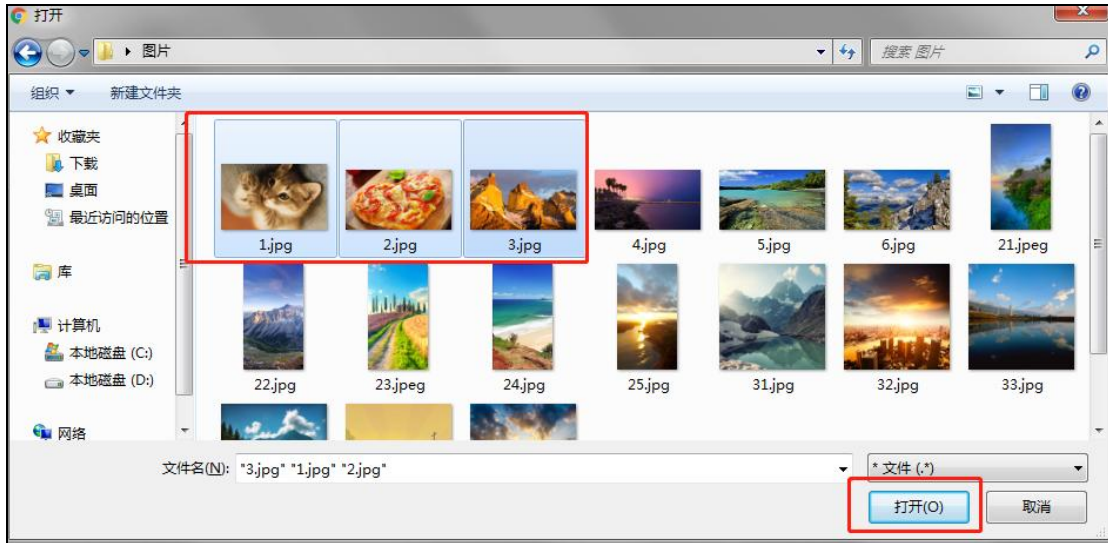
打开

▸ 图片

搜索 图片

组织 ▾ 新建文件夹

收藏夹
下载
桌面
最近访问的位置

库

计算机
本地磁盘 (C:)
本地磁盘 (D:)

网络

1.jpg
2.jpg
3.jpg
4.jpg
5.jpg
6.jpg
21.jpeg
22.jpg
23.jpeg
24.jpg
25.jpg
31.jpg
32.jpg
33.jpg

文件名(N): "3.jpg" "1.jpg" "2.jpg"

* 文件 (.*)

打开(O)

取消